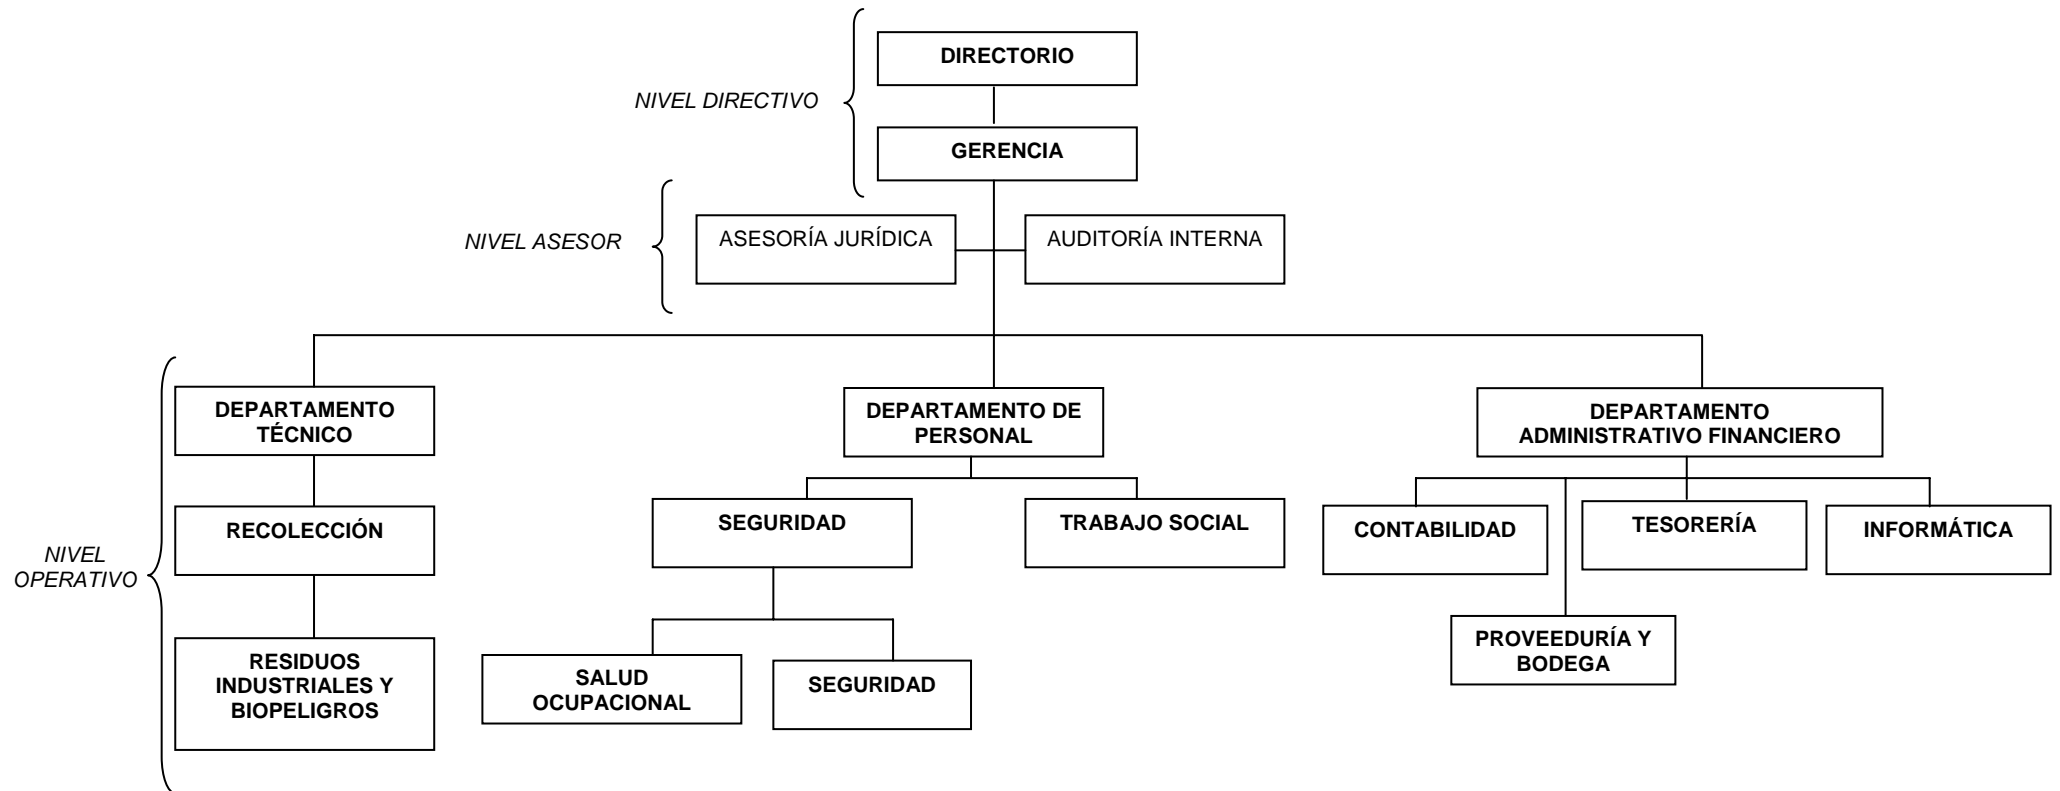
NIVEL DIRECTIVO

DIRECTORIO

GERENCIA

NIVEL ASESOR

ASESORÍA JURÍDICA

AUDITORÍA INTERNA

NIVEL OPERATIVO

DEPARTAMENTO TÉCNICO

RECOLECCIÓN

RESIDUOS INDUSTRIALES Y BIOPELIGROS

DEPARTAMENTO DE PERSONAL

SEGURIDAD

TRABAJO SOCIAL

SALUD OCUPACIONAL

SEGURIDAD

DEPARTAMENTO ADMINISTRATIVO FINANCIERO

CONTABILIDAD

TESORERÍA

INFORMÁTICA

PROVEEDURÍA Y BODEGA